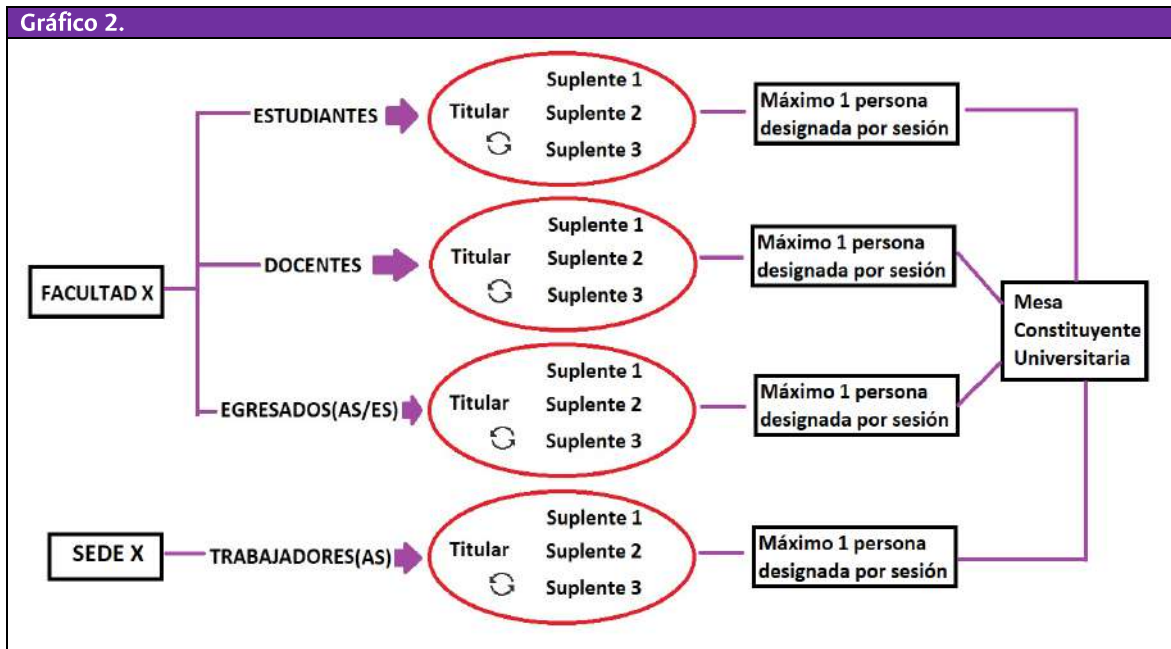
Gráfico 2.

FACULTAD X

ESTUDIANTES

Titular

Suplente 1
Suplente 2
Suplente 3

Máximo 1 persona designada por sesión

DOCENTES

Titular

Suplente 1
Suplente 2
Suplente 3

Máximo 1 persona designada por sesión

EGRESADOS(AS/ES)

Titular

Suplente 1
Suplente 2
Suplente 3

Máximo 1 persona designada por sesión

SEDE X

TRABAJADORES(AS)

Titular

Suplente 1
Suplente 2
Suplente 3

Máximo 1 persona designada por sesión

Mesa Constituyente Universitaria